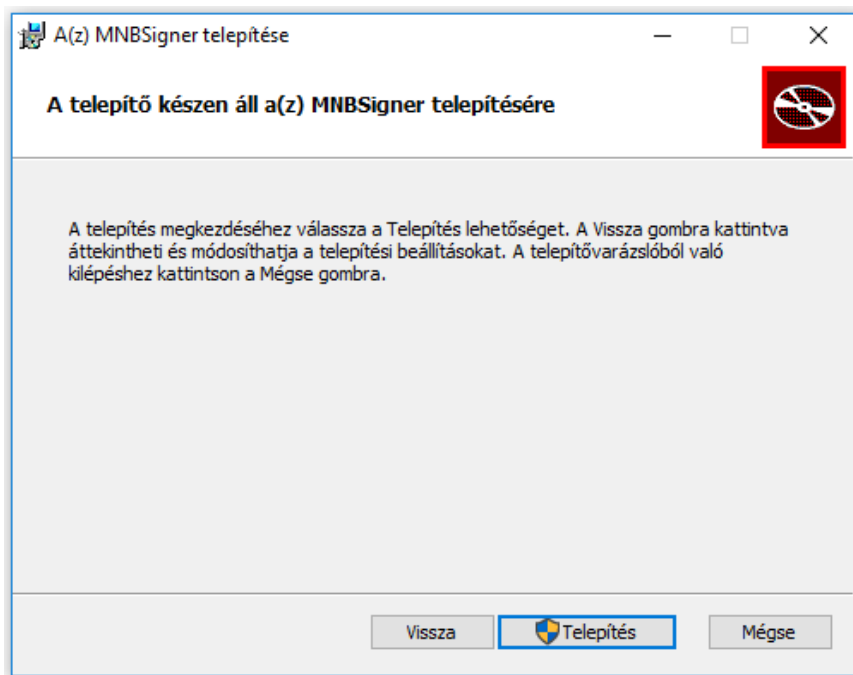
A(z) MNBSigner telepítése

A telepítő készen áll a(z) MNBSigner telepítésére

A telepítés megkezdéséhez válassza a Telepítés lehetőséget. A Vissza gombra kattintva áttekintheti és módosíthatja a telepítési beállításokat. A telepítővarázslóból való kilépéshez kattintson a Mégse gombra.

Vissza
Telepítés
Mégse